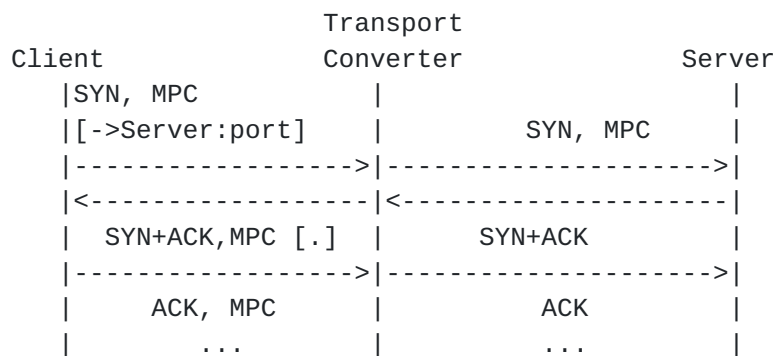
Transport
Client Converter Server

SYN, MPC
[->Server:port] SYN, MPC
------------------> ---------------------->
<------------------ <----------------------
SYN+ACK,MPC [.] SYN+ACK
------------------> ---------------------->
ACK, MPC ACK
... ...